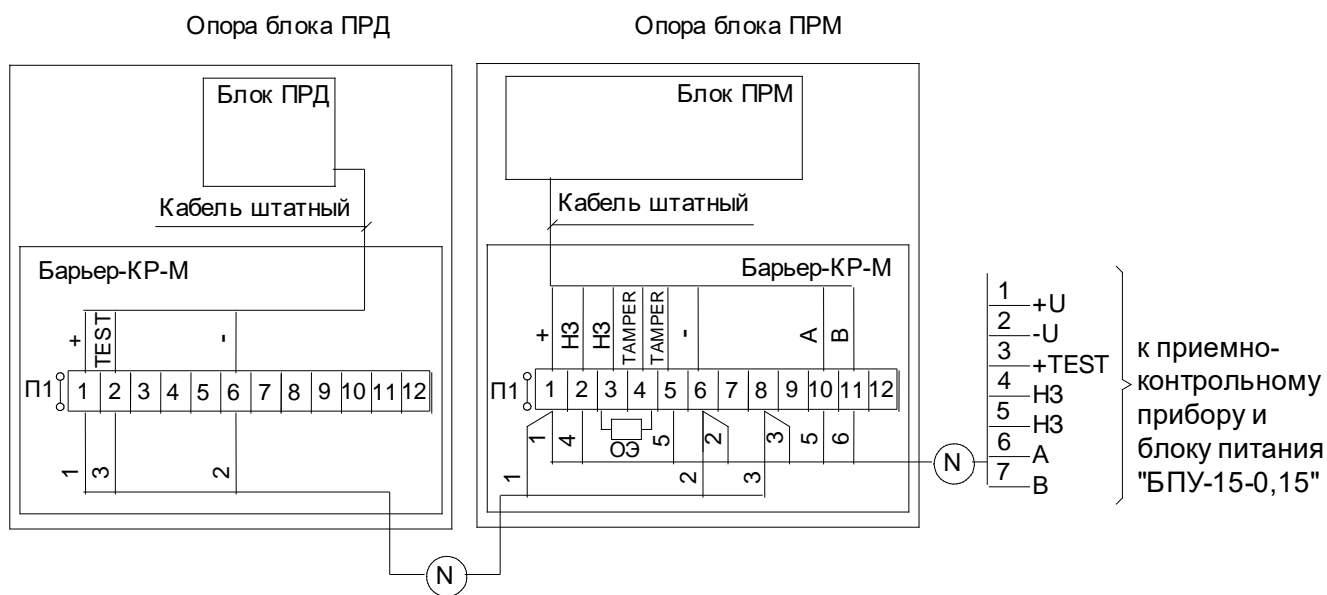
Опора блока ПРД

Опора блока ПРМ

Блок ПРД

Кабель штатный

Барьер-КР-М

+ TEST -

П1 1 2 3 4 5 6 7 8 9 10 11 12

1 3 2

Блок ПРМ

Кабель штатный

Барьер-КР-М

+ НЗ НЗ TAMPER TAMPER - А В

П1 1 2 3 4 5 6 7 8 9 10 11 12

1 4 ОЭ 5 2 3 5 6

1 2 3

N

N

1 +U
2 -U
3 +TEST
4 НЗ
5 НЗ
6 А
7 В

к приемно-контрольному прибору и блоку питания "БПУ-15-0,15"